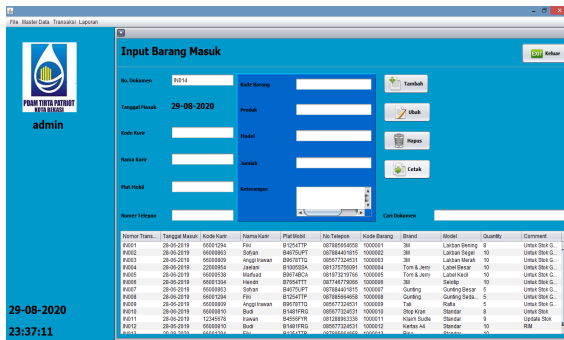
File Master Data Transaksi Laporan

PDAM TIRTA PATRIOT
KOTA BEKASI

admin

29-08-2020

23:37:11

Input Barang Masuk

EXIT Keluar

No. Dokumen IN014

Tanggal Masuk 29-08-2020

Kode Kurir

Nama Kurir

Plat Mobil

Nomor Telepon

Kode Barang

Produk

Model

Jumlah

Keterangan

Tambah

Ubah

Hapus

Cetak

Cari Dokumen

| Nomor Trans... | Tanggal Masuk | Kode Kurir | Nama Kurir | Plat Mobil | No Telepon | Kode Barang | Brand | Model | Quantity | Comment |
|---|---|---|---|---|---|---|---|---|---|---|
| IN001 | 28-06-2019 | 66001294 | Fitri | B1254TTP | 087885654658 | 1000001 | 3M | Lakban Bening | 8 | Untuk Stok G... |
| IN002 | 28-06-2019 | 66008869 | Sofyan | B4675UPT | 087884401615 | 1000002 | 3M | Lakban Segel | 10 | Untuk Stok G... |
| IN003 | 28-06-2019 | 66008809 | Anggi Irawan | B9678TTQ | 085677324531 | 1000003 | 3M | Lakban Merah | 10 | Untuk Stok G... |
| IN004 | 28-06-2019 | 22808954 | Jaelani | B1005SSA | 081375756091 | 1000004 | Tom & Jerry | Label Besar | 10 | Untuk Stok G... |
| IN005 | 28-06-2019 | 66009538 | Mafsud | B9674BCA | 081973219766 | 1000005 | Tom & Jerry | Label Kecil | 10 | Untuk Stok G... |
| IN006 | 28-06-2019 | 66001304 | Hendri | B7654TTT | 087746779066 | 1000006 | 3M | Selotip | 10 | Untuk Stok G... |
| IN007 | 28-06-2019 | 66008863 | Sofyan | B4675UPT | 087884401615 | 1000007 | Gunting | Gunting Besar | 5 | Untuk Stok G... |
| IN008 | 28-06-2019 | 66001294 | Fitri | B1254TTP | 087885654658 | 1000008 | Gunting | Gunting Seda... | 5 | Untuk Stok G... |
| IN009 | 28-06-2019 | 66008809 | Anggi Irawan | B9678TTQ | 085677324531 | 1000009 | Tali | Rafia | 5 | Untuk Stok G... |
| IN010 | 28-06-2019 | 66008810 | Budi | B1481FRG | 085677324531 | 1000010 | Stop Kran | Standar | 8 | Untuk Stok |
| IN011 | 28-06-2019 | 12345678 | Irawan | B4556FYR | 081288963336 | 1000011 | Klaim Sudie | Standar | 9 | Update Stok |
| IN012 | 28-06-2019 | 66008810 | Budi | B1481FRG | 085677324531 | 1000012 | Kertas A4 | Standar | 10 | RIM |